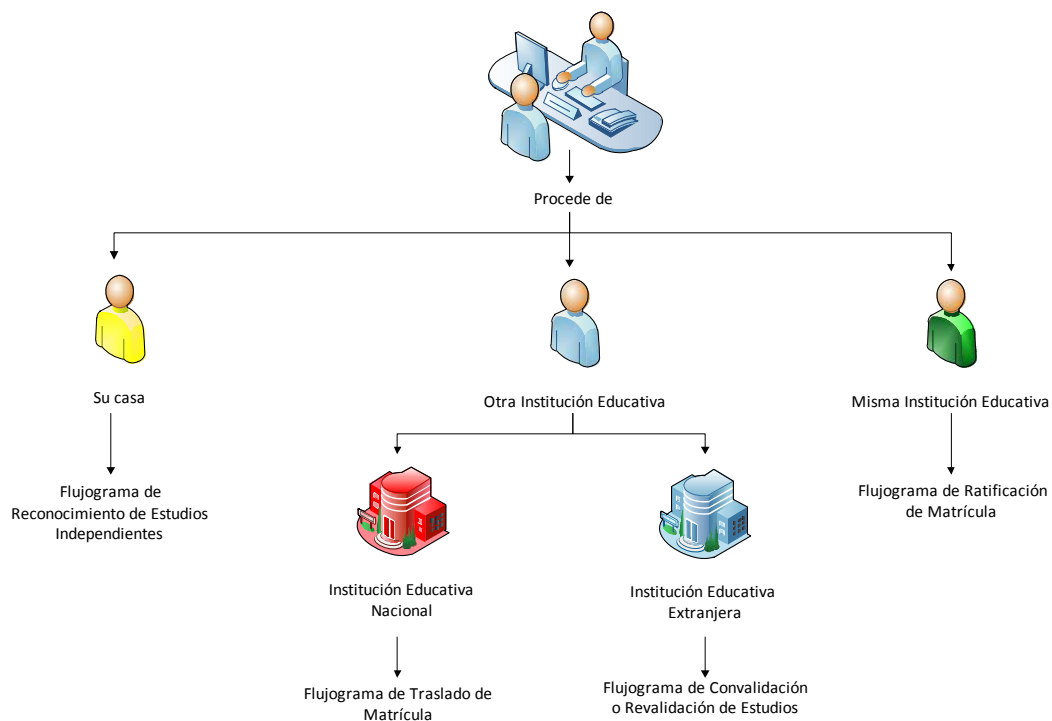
Procede de

Su casa

Flujograma de Reconocimiento de Estudios Independientes

Otra Institución Educativa

Institución Educativa Nacional

Flujograma de Traslado de Matrícula

Institución Educativa Extranjera

Flujograma de Convalidación o Revalidación de Estudios

Misma Institución Educativa

Flujograma de Ratificación de Matrícula